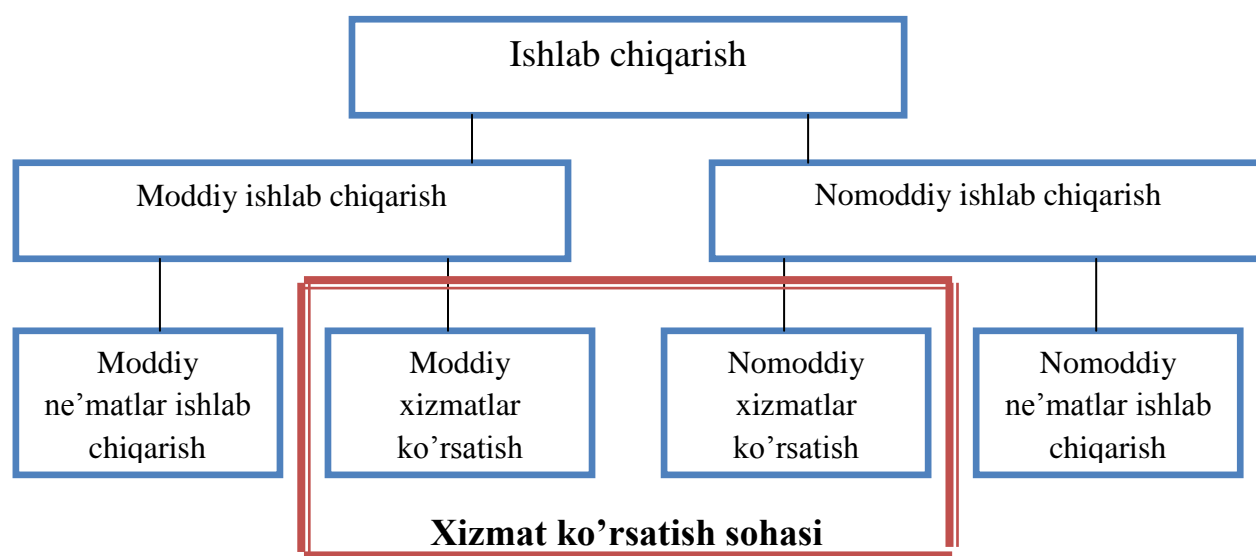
Ishlab chiqarish

Moddiy ishlab chiqarish

Nomoddiy ishlab chiqarish

Moddiy ne’matlar ishlab chiqarish

Moddiy xizmatlar ko’rsatish

Nomoddiy xizmatlar ko’rsatish

Nomoddiy ne’matlar ishlab chiqarish

Xizmat ko’rsatish sohasi